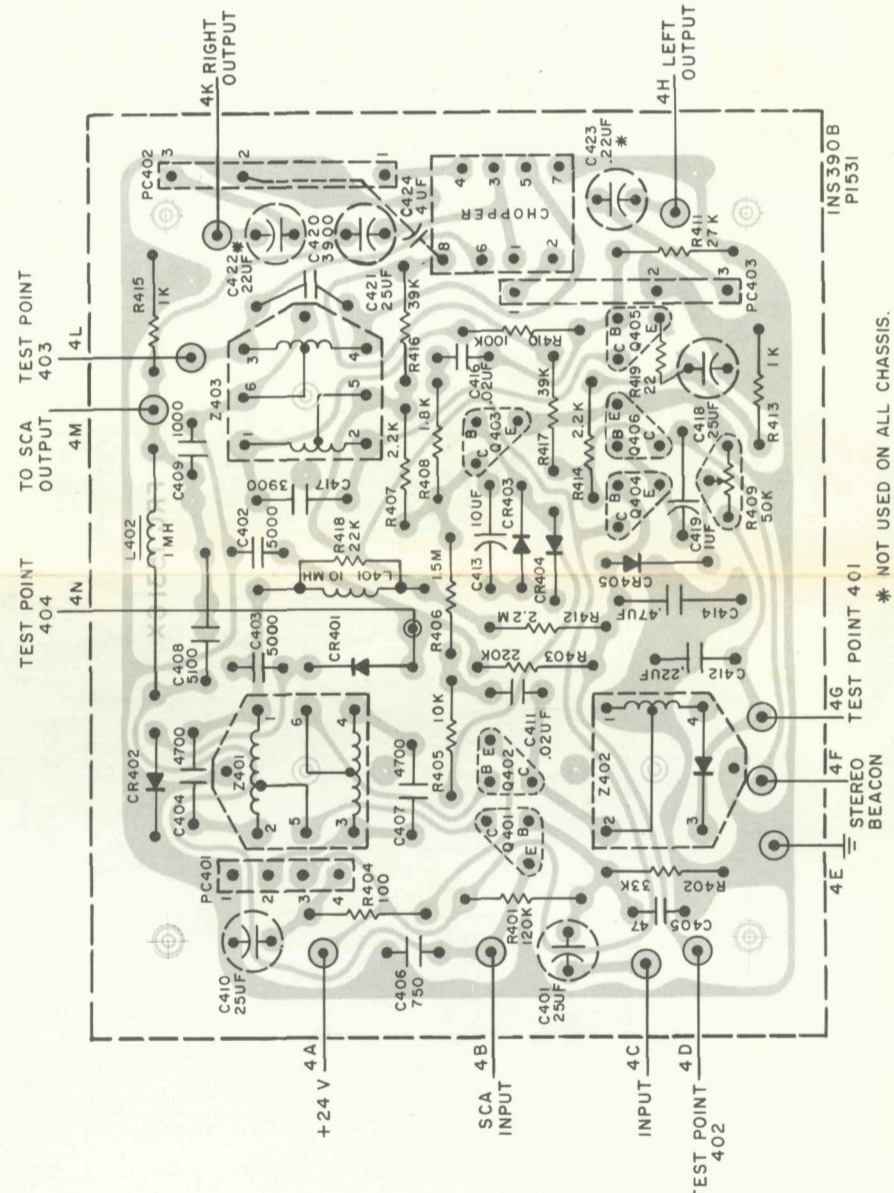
4K RIGHT OUTPUT
4H LEFT OUTPUT
TEST POINT 403
4L
TO SCA OUTPUT
4M
TEST POINT 404
4N
PC402
3
2
1
C423 .22UF *
C424 4UF
C420 3900
C422* 22UF
C421 25UF
CHOPPER
4
3
5
7
8
6
1
2
INS390B PI531
R415 1K
R411 27K
R416 39K
Z403
3
6
4
5
1
2
PC403
2
3
C409 1000
C417 3900
R407 2.2K
R408 1.8K
C416 .02UF
R410 100K
R417 39K
R414 2.2K
R419 22
Q405 C B E
Q406 B E C
Q404 C B E
Q403 C B E
C418 25UF
R413 1K
L402 1MH
C402 5000
R418 22K
L401 10MH
C413 10UF
CR403
CR404
C419 1UF
R409 50K
C408 5100
C403 5000
CR401
R406 1.5M
R412 2.2M
CR405
C414 .47UF
R403 220K
C412 .22UF
CR402
C404 4700
Z401
1
6
4
2
5
3
C407 4700
R405 10K
C411 .02UF
Q402 B E C
Q401 C B E
Z402
1
4
2
3
4G TEST POINT 401
4F
STEREO BEACON
4E
PC401
1
2
3
4
R404 100
R402 33K
C405 47
C410 25UF
C406 750
R401 120K
C401 25UF
+24 V 4A
SCA INPUT 4B
INPUT 4C
TEST POINT 402 4D
* NOT USED ON ALL CHASSIS.